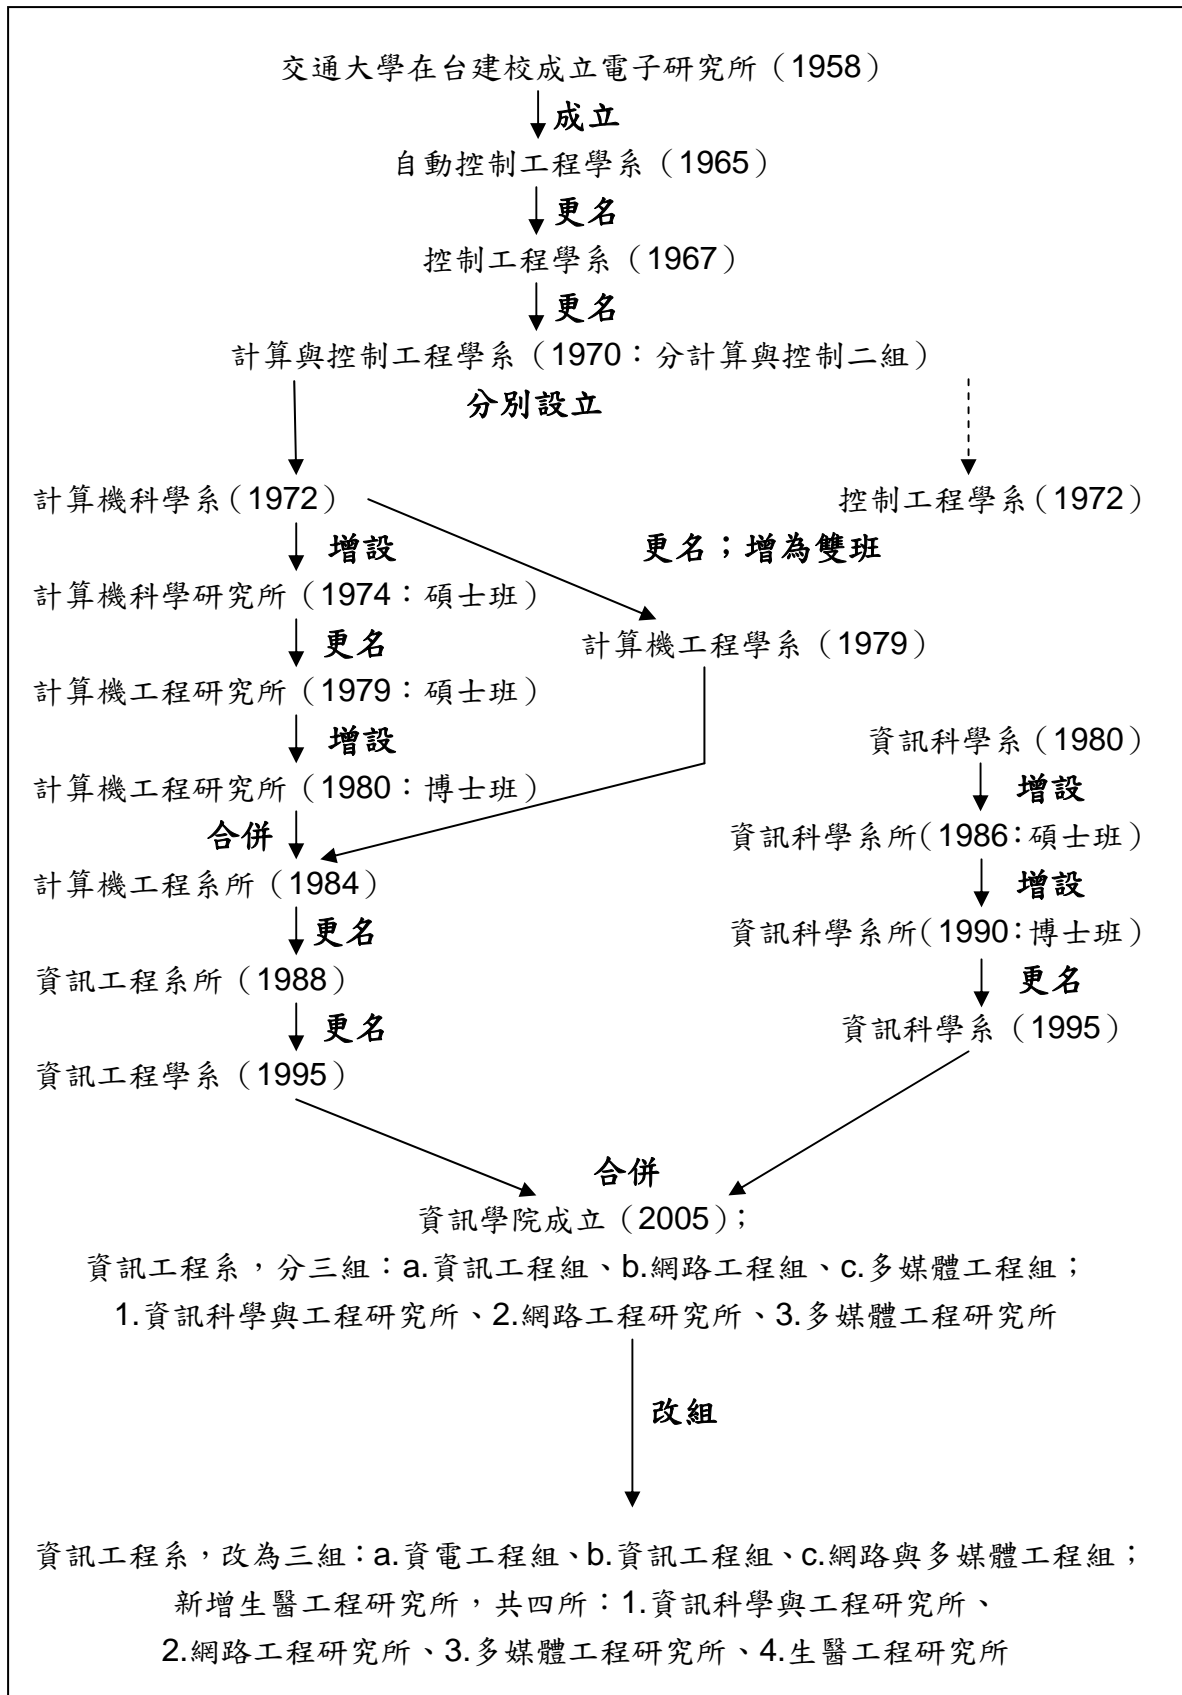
交通大學在台建校成立電子研究所（1958）

成立

自動控制工程學系（1965）

更名

控制工程學系（1967）

更名

計算與控制工程學系（1970：分計算與控制二組）

分別設立

計算機科學系（1972）

控制工程學系（1972）

增設

更名；增為雙班

計算機科學研究所（1974：碩士班）

更名

計算機工程學系（1979）

計算機工程研究所（1979：碩士班）

增設

資訊科學系（1980）

計算機工程研究所（1980：博士班）

增設

合併

資訊科學系所（1986：碩士班）

計算機工程系所（1984）

增設

更名

資訊科學系所（1990：博士班）

資訊工程系所（1988）

更名

更名

資訊科學系（1995）

資訊工程學系（1995）

合併

資訊學院成立（2005）；

資訊工程系，分三組：a.資訊工程組、b.網路工程組、c.多媒體工程組；

1.資訊科學與工程研究所、2.網路工程研究所、3.多媒體工程研究所

改組

資訊工程系，改為三組：a.資電工程組、b.資訊工程組、c.網路與多媒體工程組；

新增生醫工程研究所，共四所：1.資訊科學與工程研究所、

2.網路工程研究所、3.多媒體工程研究所、4.生醫工程研究所